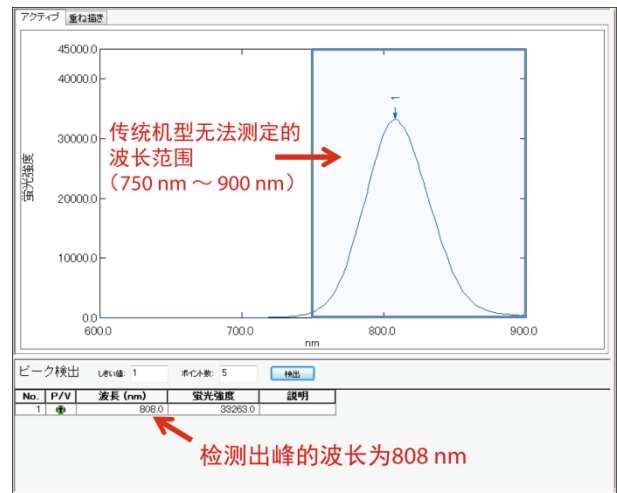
アクティブ 重ね描き

45000.0
40000.0
30000.0
20000.0
10000.0
0.0
蛍光強度
600.0 700.0 800.0 900.0
nm
1

传统机型无法测定的波长范围
（750 nm ～ 900 nm）

ピーク検出 しきい値: 1 ポイント数: 5 検出

| No. | P/V | 波長 (nm) | 蛍光強度 | 説明 |
|---|---|---|---|---|
| 1 | P | 808.0 | 33263.0 | |

检测出峰的波长为808 nm